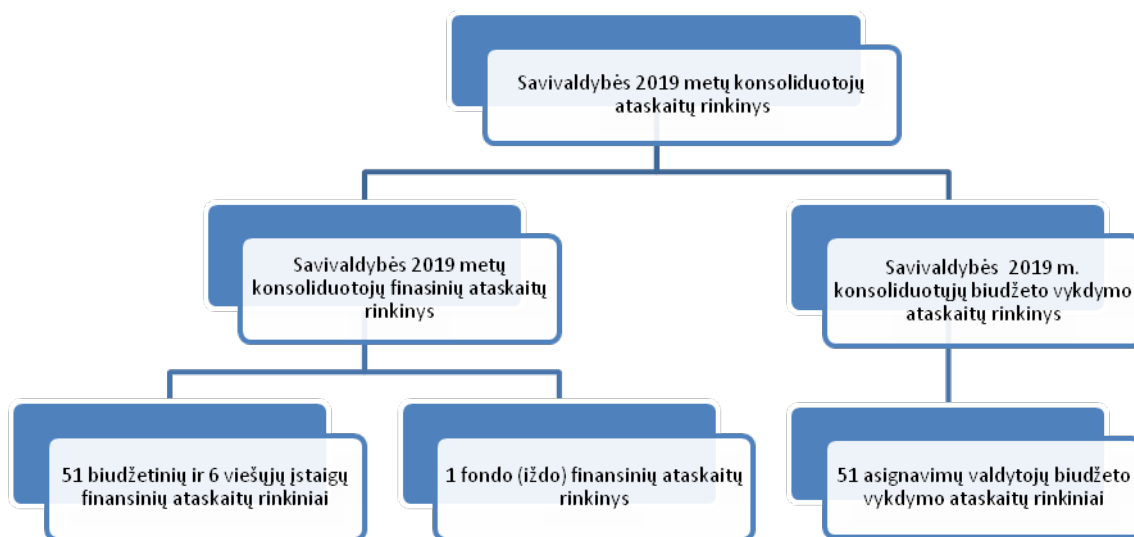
Savivaldybės 2019 metų konsoliduotųjų ataskaitų rinkinys

Savivaldybės 2019 metų konsoliduotųjų finansinių ataskaitų rinkinys

Savivaldybės 2019 m. konsoliduotųjų biudžeto vykdymo ataskaitų rinkinys

51 biudžetinių ir 6 viešųjų įstaigų finansinių ataskaitų rinkiniai

1 fondo (iždo) finansinių ataskaitų rinkinys

51 asignavimų valdytojų biudžeto vykdymo ataskaitų rinkiniai